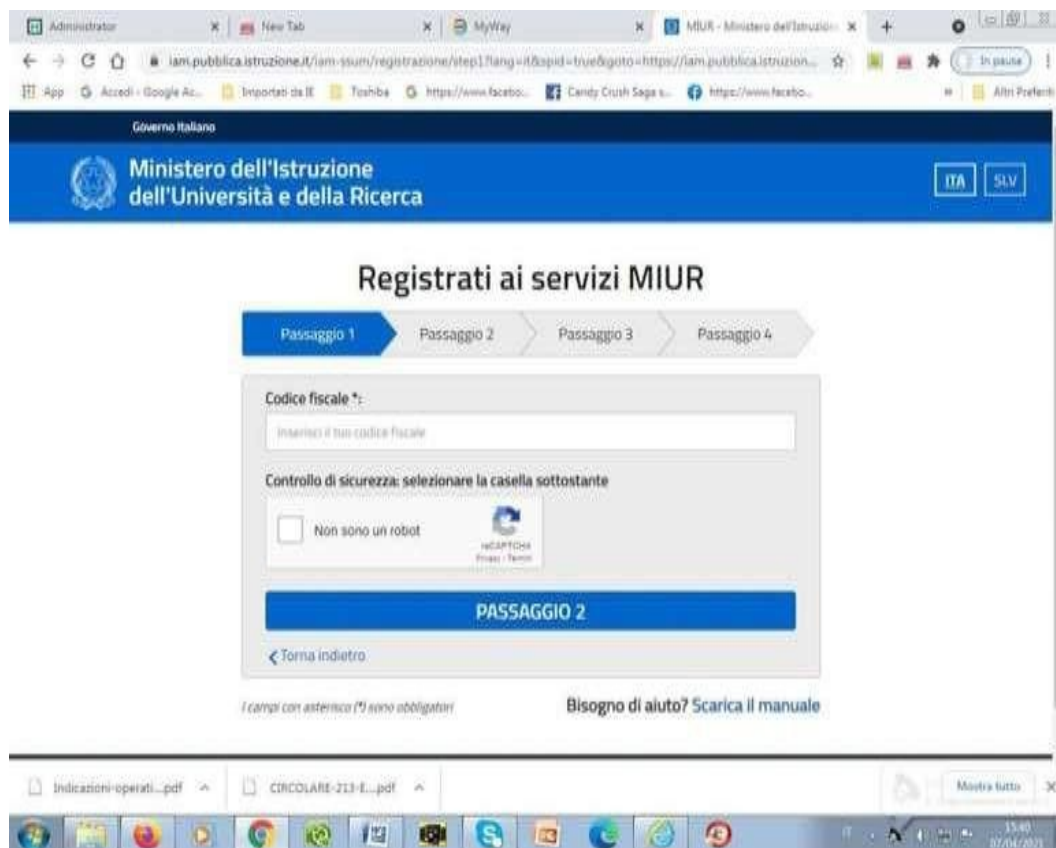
Administrator × New Tab × MyWay × MIUR - Ministero dell'Istruzione × +

iam.pubblica.istruzione.it/iam-ssum/registrazione/step1?lang=it&spid=true&goto=https://iam.pubblica.istruzion...

In pausa

App Accedi - Google Ac... Importati da IE Toshiba https://www.facebo... Candy Crush Saga s... https://www.facebo... Altri Preferiti

Governo Italiano

Ministero dell'Istruzione dell'Università e della Ricerca

ITA SLV

Registrati ai servizi MIUR

Passaggio 1 Passaggio 2 Passaggio 3 Passaggio 4

Codice fiscale *:

Inserisci il tuo codice fiscale

Controllo di sicurezza: selezionare la casella sottostante

Non sono un robot

reCAPTCHA
Privacy - Termini

PASSAGGIO 2

Torna indietro

I campi con asterisco (*) sono obbligatori

Bisogno di aiuto? Scarica il manuale

Indicazioni-operati....pdf CIRCOLARE-213-E....pdf Mostra tutto ×

15:40
07/04/2021